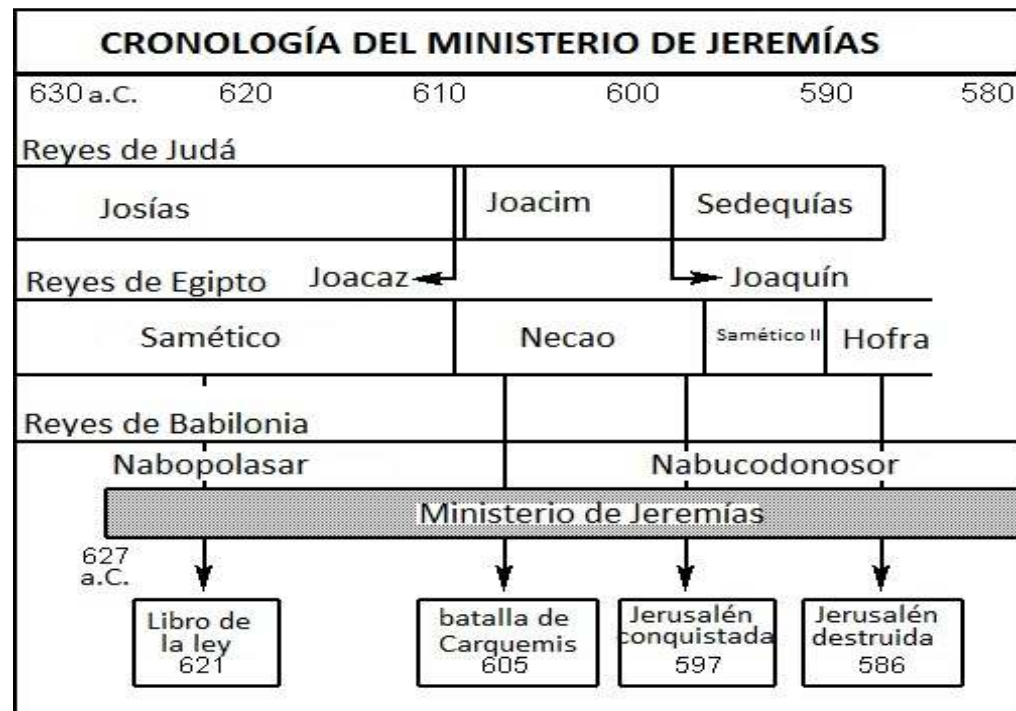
CRONOLOGÍA DEL MINISTERIO DE JEREMÍAS

630 a.C. 620 610 600 590 580

Reyes de Judá

Josías

Joacim

Sedequías

Reyes de Egipto

Joacaz

Joaquín

Samético

Necao

Samético II

Hofra

Reyes de Babilonia

Nabopolasar

Nabucodonosor

Ministerio de Jeremías

627 a.C.

Libro de la ley 621

batalla de Carquemis 605

Jerusalén conquistada 597

Jerusalén destruida 586